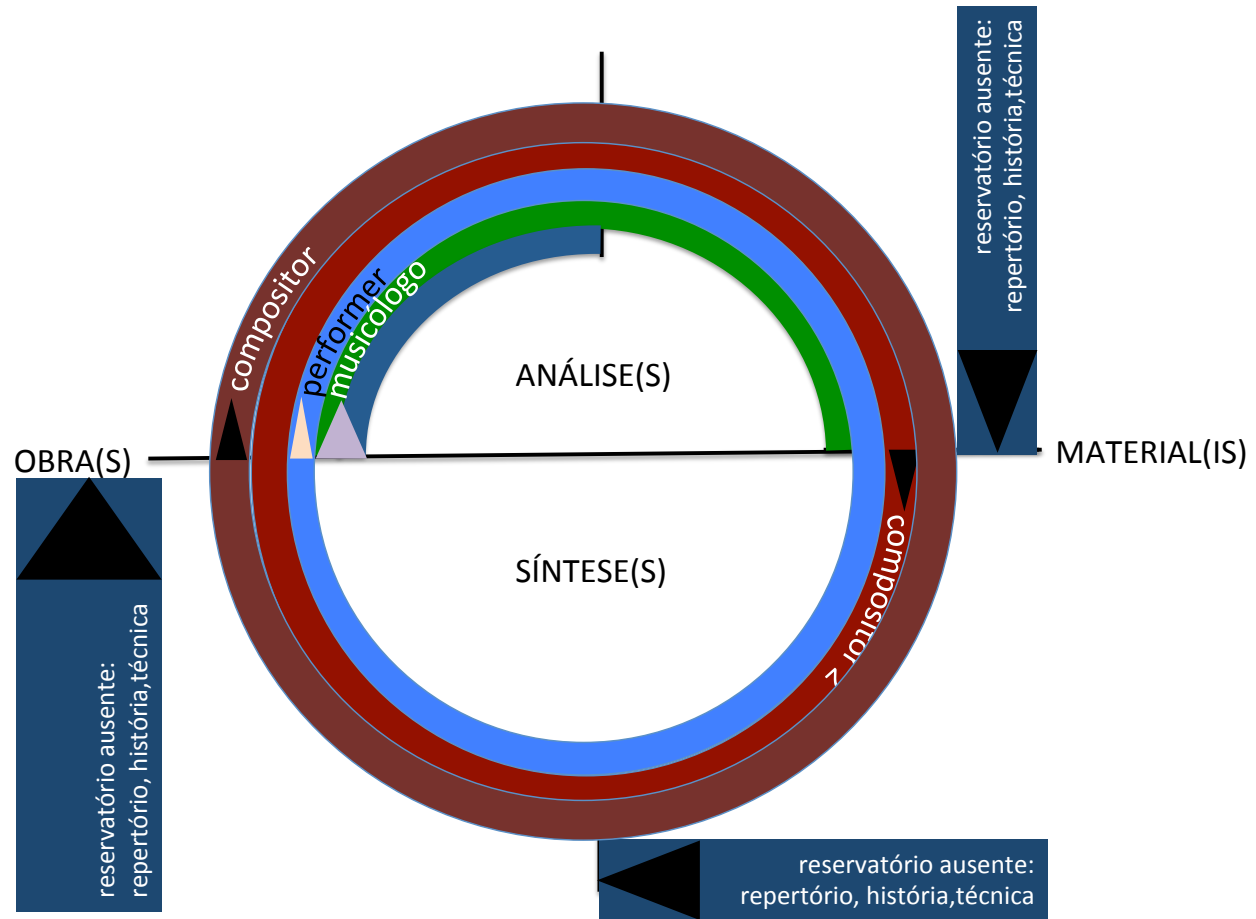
reservatório ausente: repertório, história,técnica

compositor

performer

musicólogo

ANÁLISE(S)

OBRA(S)

MATERIAL(IS)

SÍNTESE(S)

compositor 2

reservatório ausente: repertório, história,técnica

reservatório ausente: repertório, história,técnica